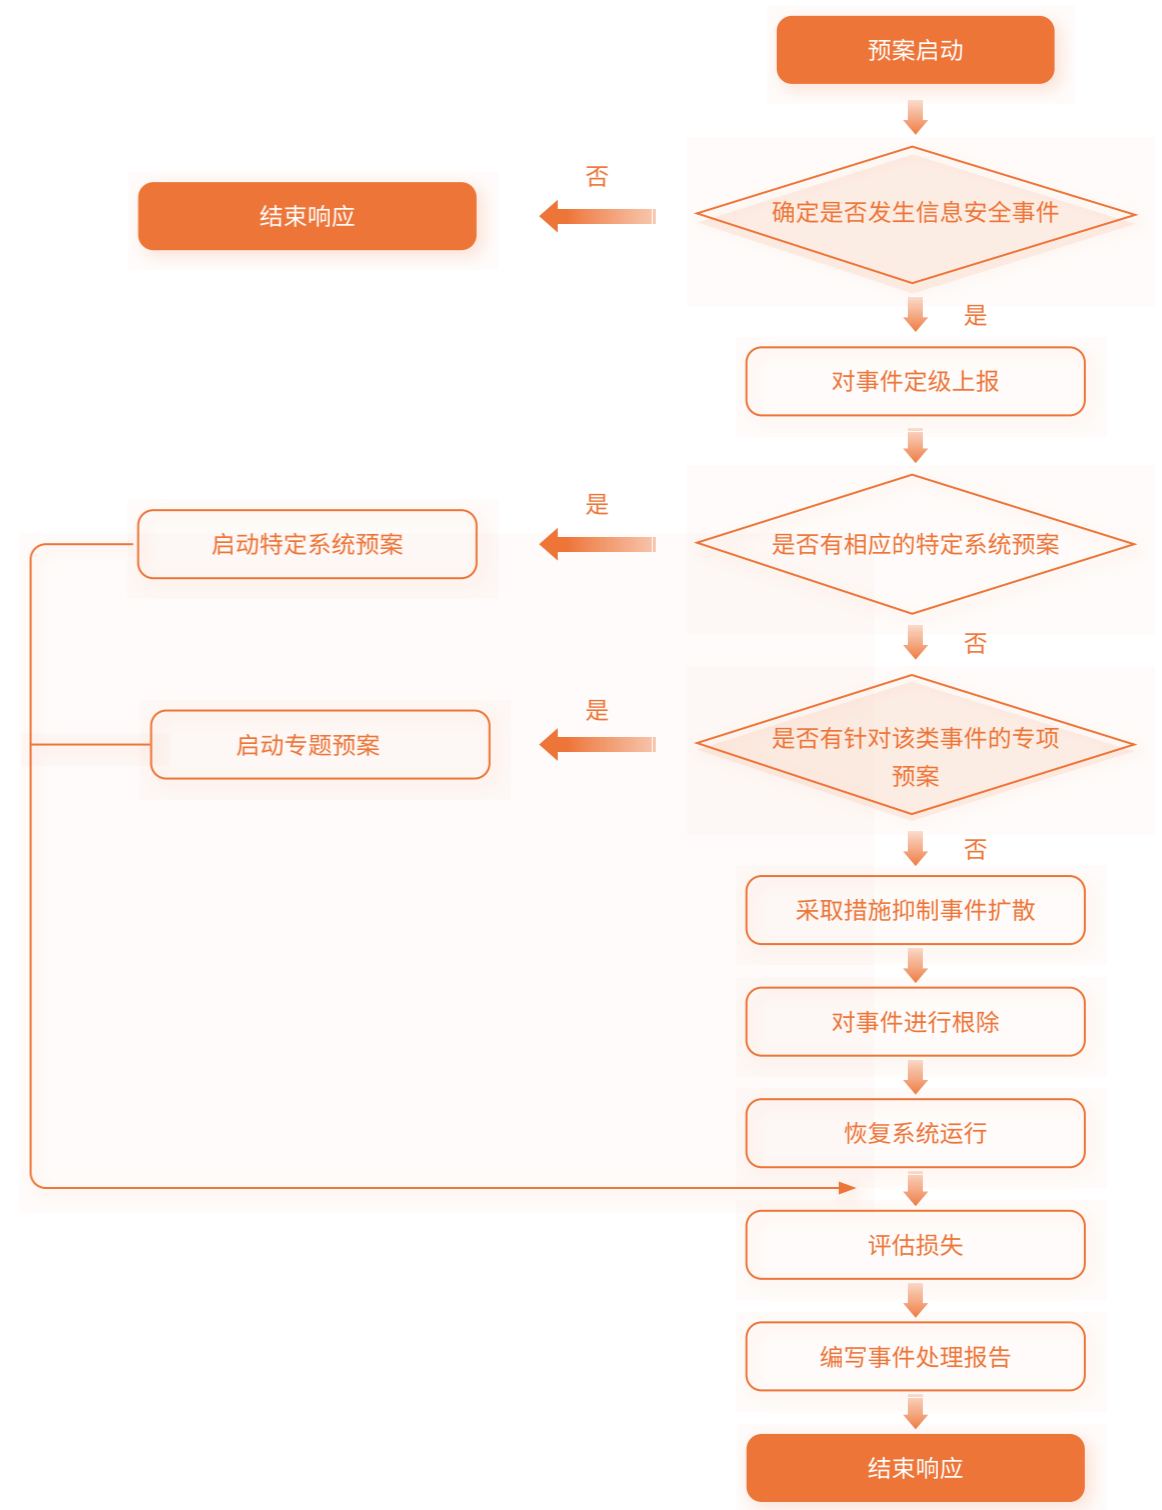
预案启动

确定是否发生信息安全事件

否

结束响应

是

对事件定级上报

是否有相应的特定系统预案

是

启动特定系统预案

否

是否有针对该类事件的专项预案

是

启动专题预案

否

采取措施抑制事件扩散

对事件进行根除

恢复系统运行

评估损失

编写事件处理报告

结束响应